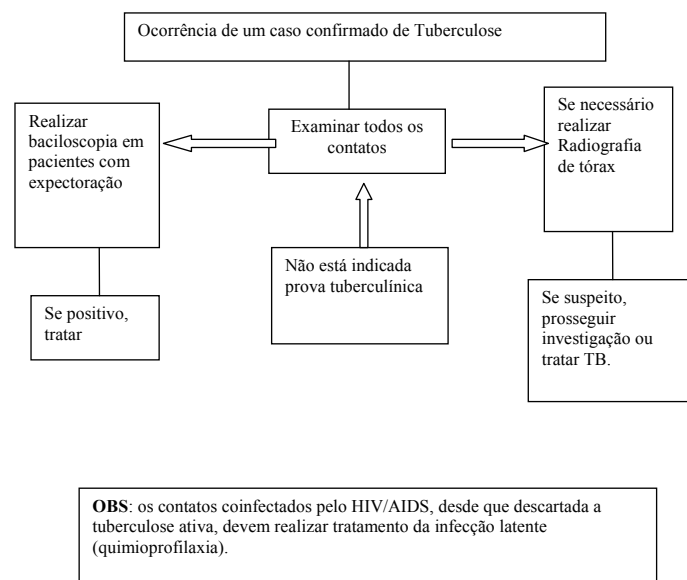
Ocorrência de um caso confirmado de Tuberculose

Realizar baciloscopia em pacientes com expectoração

Examinar todos os contatos

Se necessário realizar Radiografia de tórax

Não está indicada prova tuberculínica

Se positivo, tratar

Se suspeito, prosseguir investigação ou tratar TB.

**OBS**: os contatos coinfectados pelo HIV/AIDS, desde que descartada a tuberculose ativa, devem realizar tratamento da infecção latente (quimioprofilaxia).